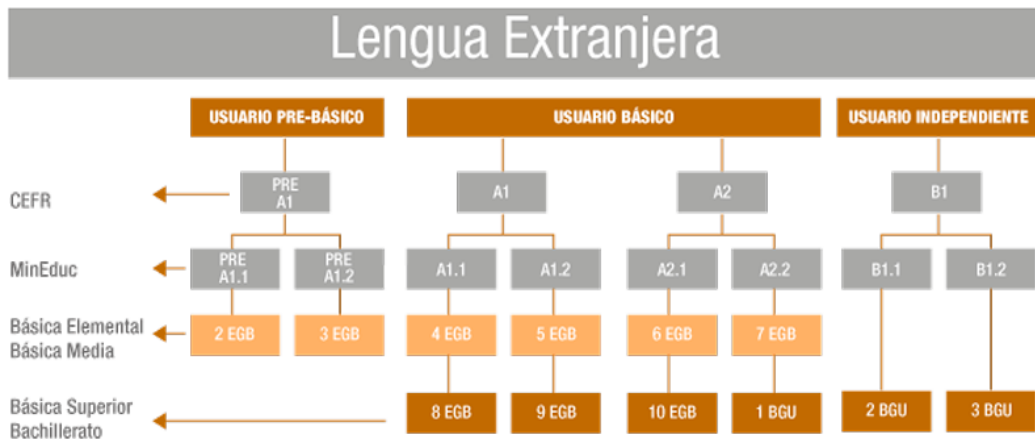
Lengua Extranjera

USUARIO PRE-BÁSICO

USUARIO BÁSICO

USUARIO INDEPENDIENTE

CEFR

PRE A1

A1

A2

B1

MinEduc

PRE A1.1

PRE A1.2

A1.1

A1.2

A2.1

A2.2

B1.1

B1.2

Básica Elemental
Básica Media

2 EGB

3 EGB

4 EGB

5 EGB

6 EGB

7 EGB

Básica Superior
Bachillerato

8 EGB

9 EGB

10 EGB

1 BGU

2 BGU

3 BGU